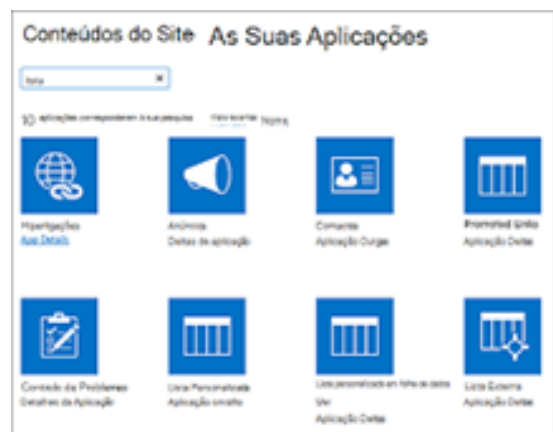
Conteúdos do Site As Suas Aplicações

lista

10 aplicações correspondem à sua pesquisa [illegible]

Hiperligações
App Details

Anúncios
Detalhes da aplicação

Contactos
Aplicação Ourgas

Promoted Links
Aplicação Detas

Controlo de Problemas
Detalhes da Aplicação

Lista Personalizada
Aplicação Detalhe

Lista personalizada em folha de dados
Ver
Aplicação Detas

Lista Externa
Aplicação Detas